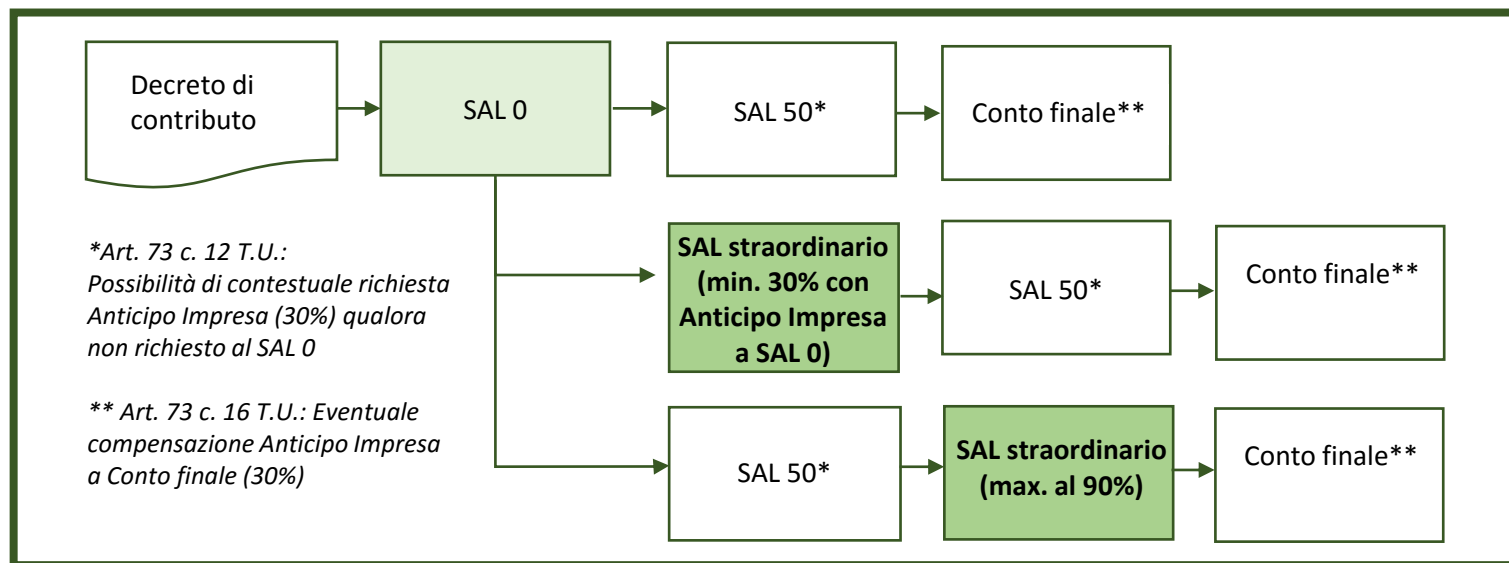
Decreto di contributo

SAL 0

SAL 50*

Conto finale**

*Art. 73 c. 12 T.U.: Possibilità di contestuale richiesta Anticipo Impresa (30%) qualora non richiesto al SAL 0

** Art. 73 c. 16 T.U.: Eventuale compensazione Anticipo Impresa a Conto finale (30%)

SAL straordinario (min. 30% con Anticipo Impresa a SAL 0)

SAL 50*

Conto finale**

SAL 50*

SAL straordinario (max. al 90%)

Conto finale**